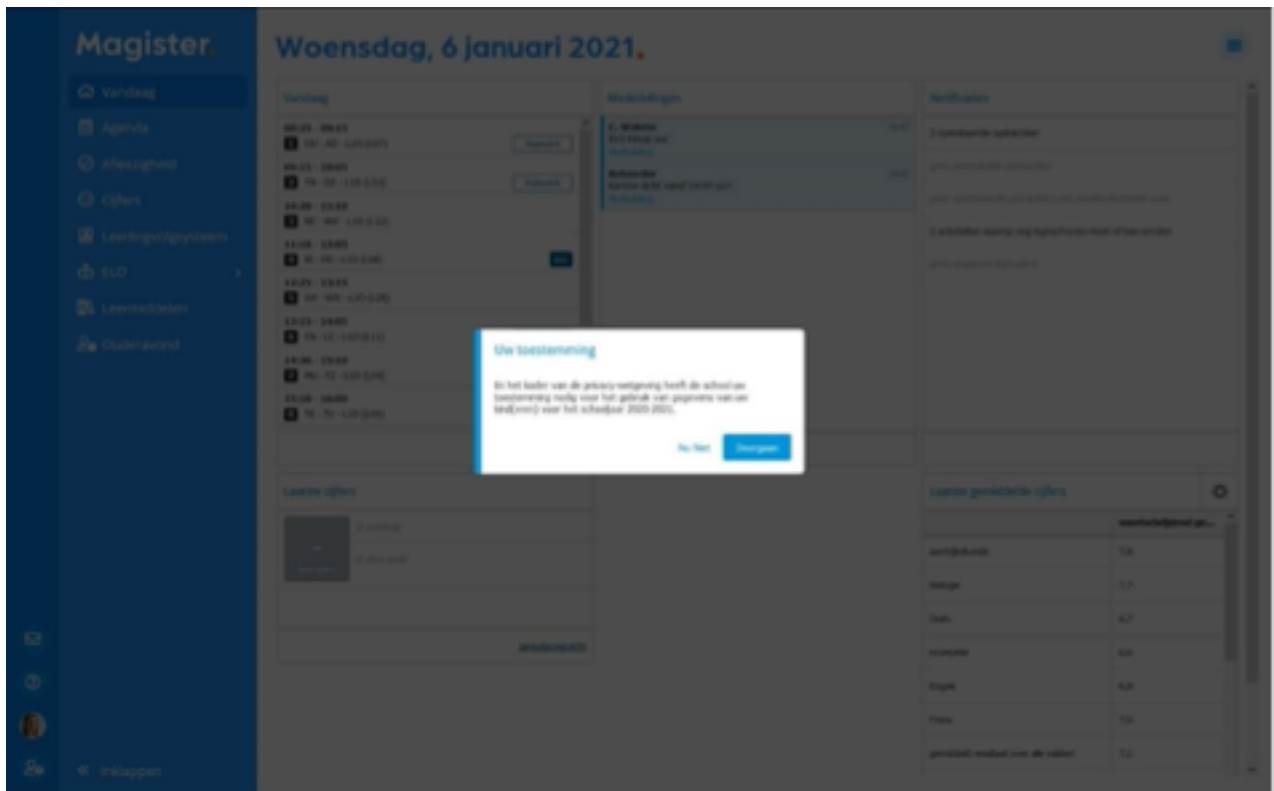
Magister

Vandaag
Agenda
Afwezigheid
Cijfers
Leerlingvolgsysteem
ELO
Leermiddelen
Ouderavond

Inklappen

Woensdag, 6 januari 2021.

Vandaag

Mededelingen

Notificaties

Uw toestemming

In het kader van de privacy-wetgeving heeft de school uw toestemming nodig voor het gebruik van gegevens van uw kind(eren) voor het schooljaar 2020-2021.

Nu Niet
Doorgaan

Laatste cijfers

Laatste gemiddelde cijfers

| | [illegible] |
|---|---|
| aardrijkskunde | 7,8 |
| biologie | 7,7 |
| Duits | 6,7 |
| economie | 6,6 |
| Engels | 6,8 |
| Frans | 7,4 |
| gemiddeld resultaat over alle vakken | 7,1 |